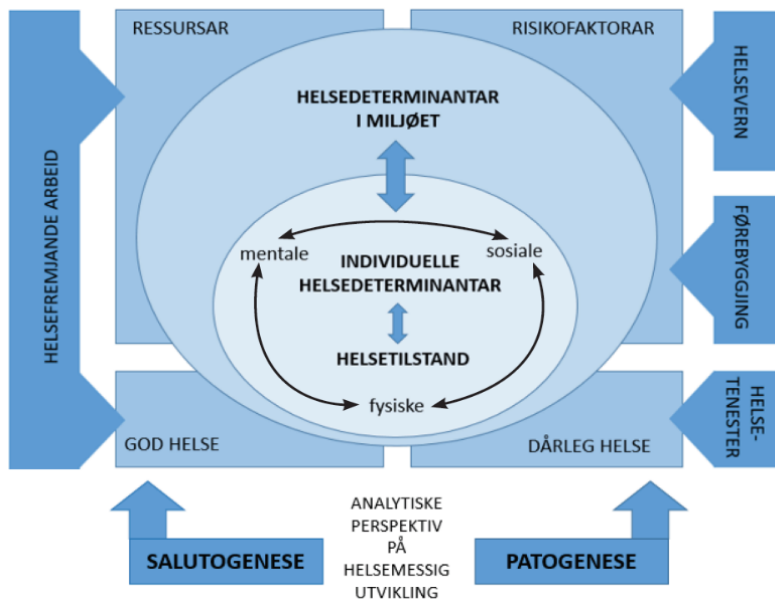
HELSEFREMJANDE ARBEID

RESSURSAR

RISIKOFAKTORAR

HELSEVERN

HELSEDETERMINANTAR I MILJØET

mentale

sosiale

INDIVIDUELLE HELSEDETERMINANTAR

HELSETILSTAND

fysiske

FØREBYGGING

HELSE-TENESTER

GOD HELSE

DÅRLEG HELSE

SALUTOGENESE

ANALYTISKE PERSPEKTIV PÅ HELSEMESSIG UTVIKLING

PATOGENESE